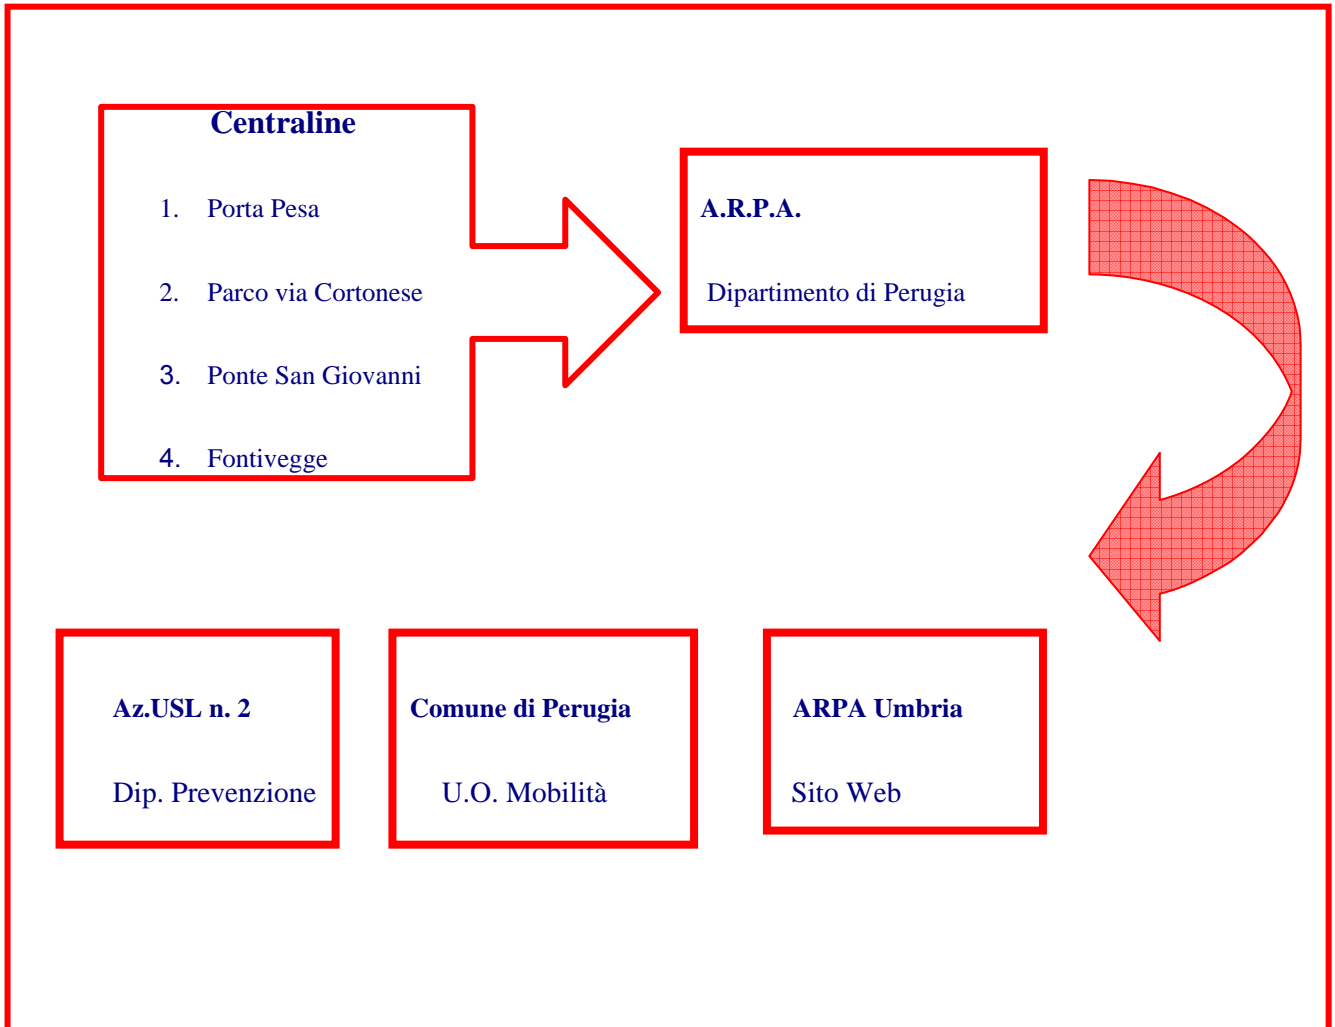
Centraline

1. Porta Pesa

2. Parco via Cortonese

3. Ponte San Giovanni

4. Fontivegge

A.R.P.A.

Dipartimento di Perugia

Az.USL n. 2

Dip. Prevenzione

Comune di Perugia

U.O. Mobilità

ARPA Umbria

Sito Web